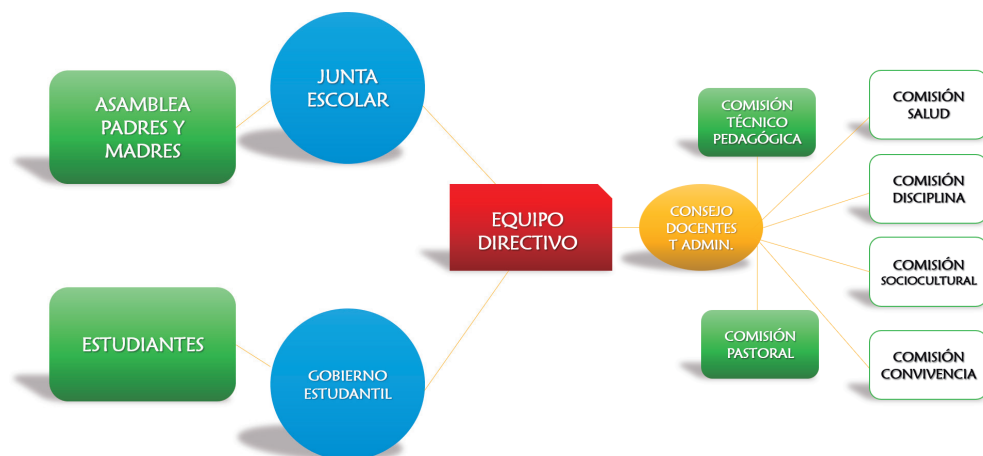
ASAMBLEA PADRES Y MADRES

JUNTA ESCOLAR

ESTUDIANTES

GOBIERNO ESTUDANTIL

EQUIPO DIRECTIVO

COMISIÓN TÉCNICO PEDAGÓGICA

CONSEJO DOCENTES T ADMIN.

COMISIÓN PASTORAL

COMISIÓN SALUD

COMISIÓN DISCIPLINA

COMISIÓN SOCIOCULTURAL

COMISIÓN CONVIVENCIA